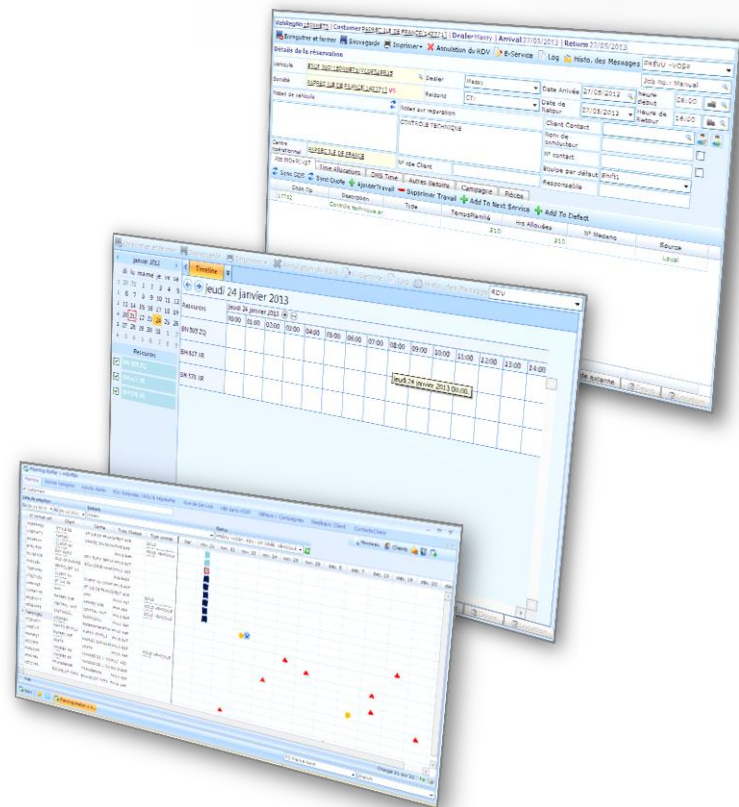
Immatriculation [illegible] | Customer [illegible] | Dealer Massy | Arrival 27/05/2013 | Return 27/05/2013

Enregistrer et fermer | Sauvegarde | Imprimer | Annulation du RDV | E-Service | Log | Histo. des Messages | PREVU - VOSF

Détails de la réservation

Véhicule

Société

Notes de véhicule

Dealer Massy

Raisons CT

Date Arrivée 27/05/2013 | Heure début 08:00

Date de Retour 27/05/2013 | Heure de Retour 14:00

Job No. / Manual

Notes sur réparation

CONTROLE TECHNIQUE

Client Contact

Nom du conducteur

N° contact

Equipe par défaut Shift1

Responsable

Centre Opérationnel

N° rdv Client

Sync ODR | Sync Quote | Ajouter Travail | Supprimer Travail | Add To Next Service | Add To Defect

Hrs Allocations | DMS Time | Autres Besoins | Campagne | Pièces

Code Op | Description | Type | Temps Planifié | Hrs Allouées | N° Medeno | Source

Controle technique ar | 310 | 310 | Local

janvier 2013

di lu ma me je ve sa

Ressources

Timeline

jeudi 24 janvier 2013

Ressource

00:00 01:00 02:00 03:00 04:00 05:00 06:00 07:00 08:00 09:00 10:00 11:00 12:00 13:00 14:00

jeudi 24 janvier 2013 08:00

RDV